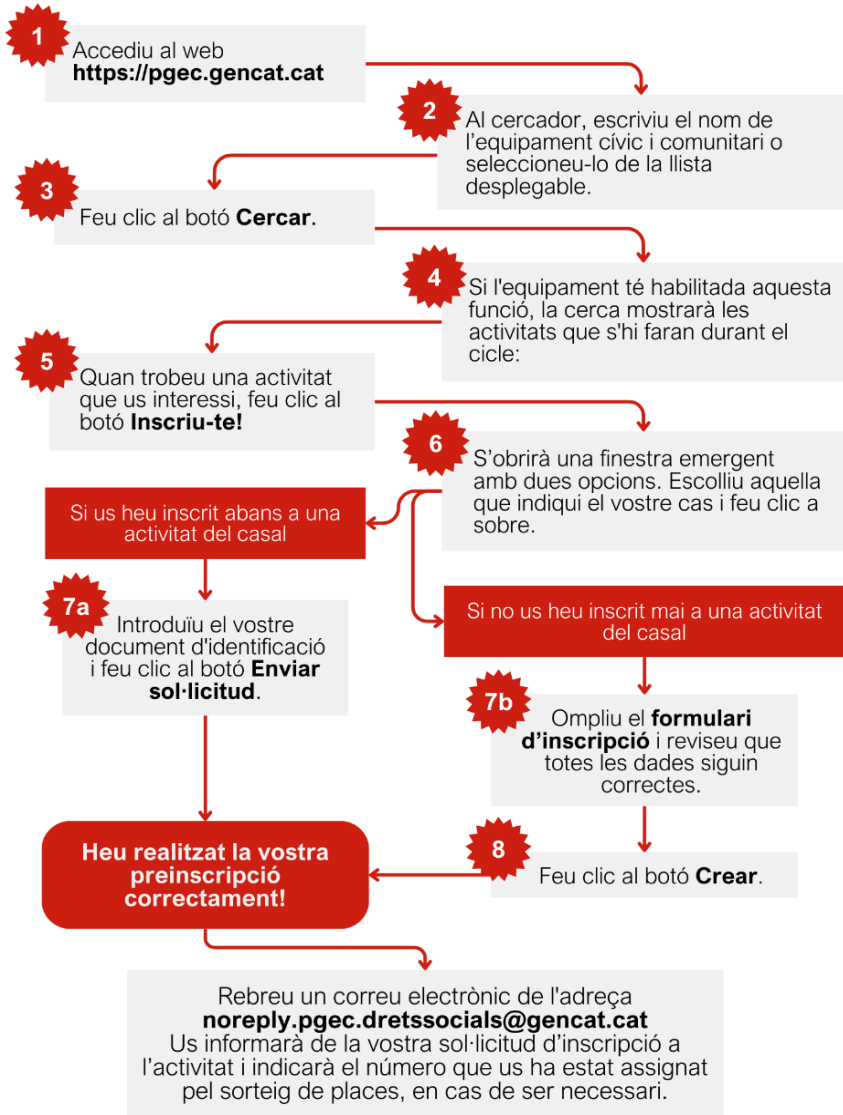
1
Accediu al web
**https://pgec.gencat.cat**

2
Al cercador, escriviu el nom de l’equipament cívic i comunitari o seleccioneu-lo de la llista desplegable.

3
Feu clic al botó **Cercar**.

4
Si l'equipament té habilitada aquesta funció, la cerca mostrarà les activitats que s'hi faran durant el cicle:

5
Quan trobeu una activitat que us interessi, feu clic al botó **Inscriu-te!**

6
S’obrirà una finestra emergent amb dues opcions. Escolliu aquella que indiqui el vostre cas i feu clic a sobre.

Si us heu inscrit abans a una activitat del casal

7a
Introduïu el vostre document d'identificació i feu clic al botó **Enviar sol·licitud**.

Si no us heu inscrit mai a una activitat del casal

7b
Ompliu el **formulari d’inscripció** i reviseu que totes les dades siguin correctes.

8
Feu clic al botó **Crear**.

**Heu realitzat la vostra preinscripció correctament!**

Rebreu un correu electrònic de l'adreça
**noreply.pgec.dretssocials@gencat.cat**
Us informarà de la vostra sol·licitud d’inscripció a l’activitat i indicarà el número que us ha estat assignat pel sorteig de places, en cas de ser necessari.